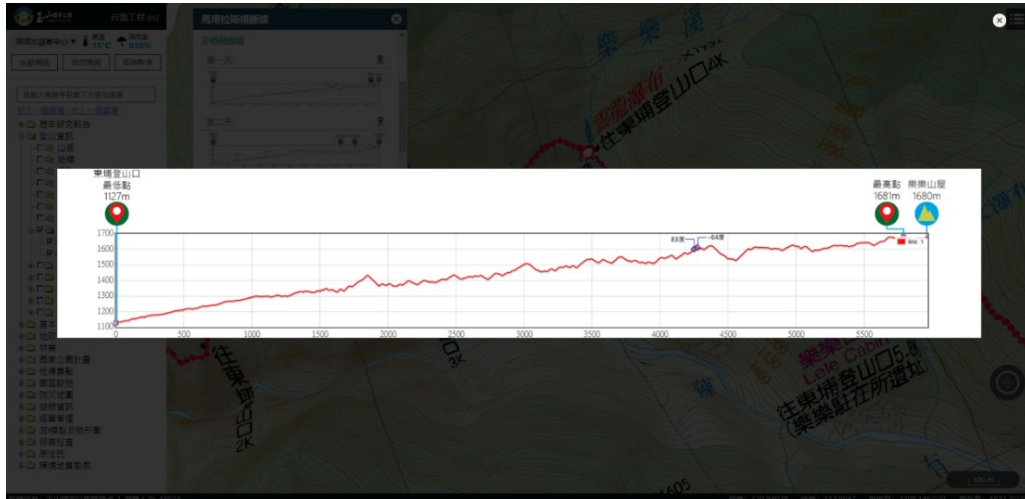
東埔登山口
最低點
1127m

最高點
1681m

樂樂山屋
1680m

1700
1600
1500
1400
1300
1200
1100

83度
-64度

line 1

0
500
1000
1500
2000
2500
3000
3500
4000
4500
5000
5500

往東埔登山口4K

往東埔登山口5.8
(樂樂駐在所遺址

Lele Cabin

樂樂溪

往東埔登山口2K

2K

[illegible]